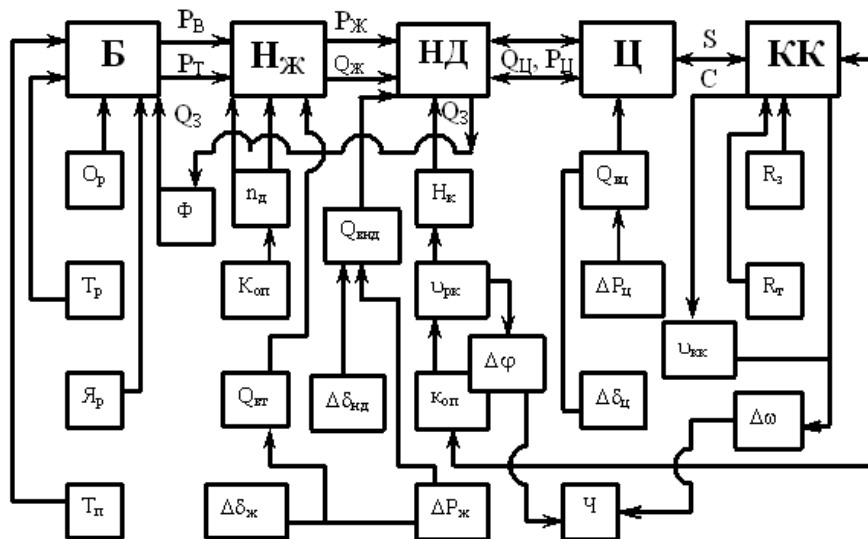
Б
$P_В$
$P_Т$
$Н_Ж$
$P_Ж$
$Q_Ж$
НД
$Q_Ц$, $P_Ц$
Ц
S
C
КК
$Q_З$
$Q_З$
$O_р$
Ф
$n_д$
$Q_{вид}$
$H_к$
$Q_{нц}$
$R_з$
$T_р$
$K_{оп}$
$\upsilon_{рк}$
$\Delta P_ц$
$R_г$
$\Delta\varphi$
$\upsilon_{кк}$
$Я_р$
$Q_{вт}$
$\Delta\delta_{нд}$
$к_{оп}$
$\Delta\delta_ц$
$\Delta\omega$
$T_п$
$\Delta\delta_ж$
$\Delta P_ж$
Ч